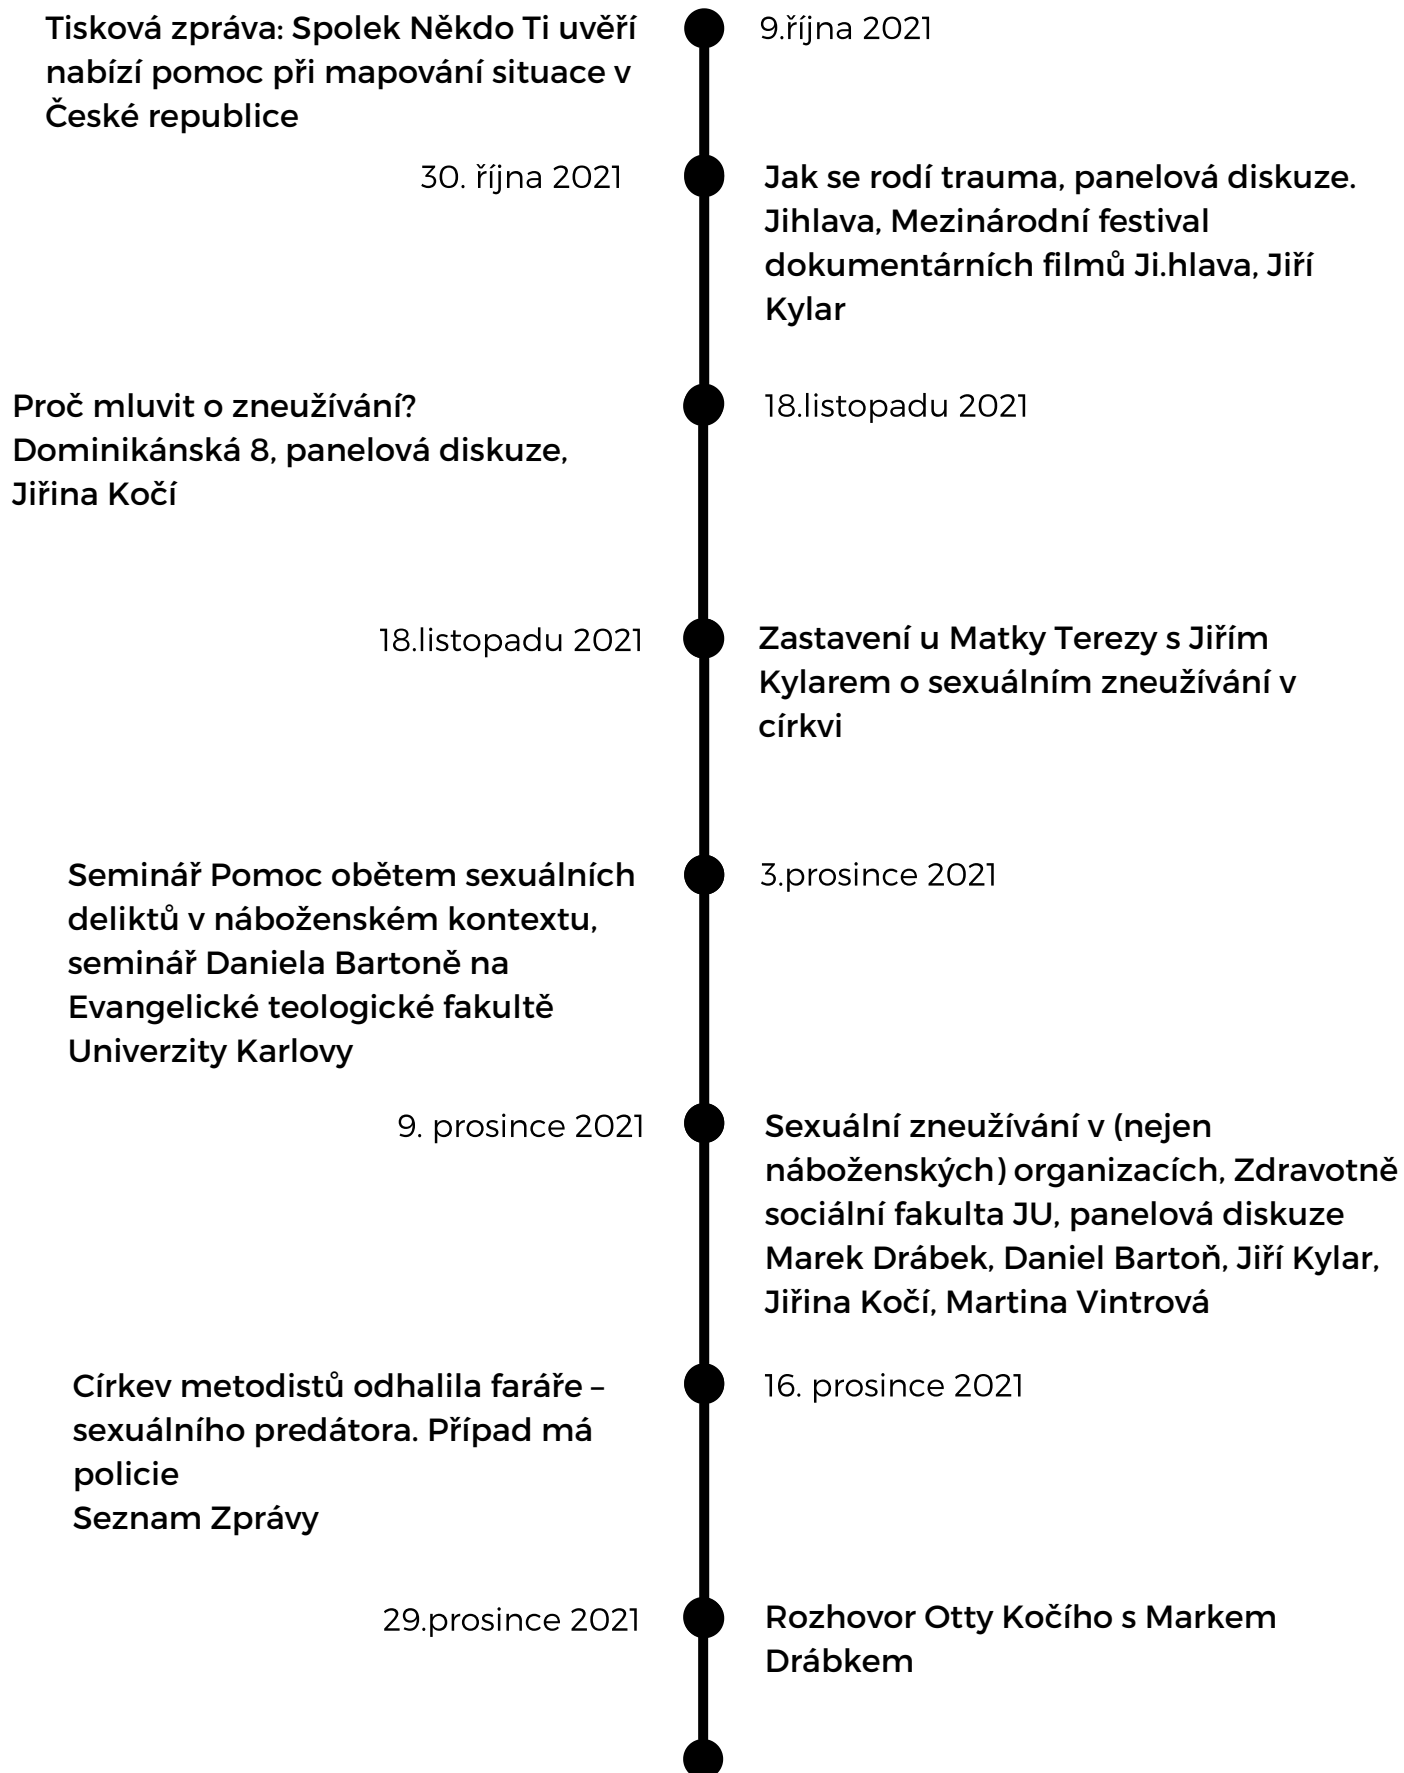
Tisková zpráva: Spolek Někdo Ti uvěří nabízí pomoc při mapování situace v České republice

9.října 2021

30. října 2021

Jak se rodí trauma, panelová diskuze. Jihlava, Mezinárodní festival dokumentárních filmů Ji.hlava, Jiří Kylar

Proč mluvit o zneužívání? Dominikánská 8, panelová diskuze, Jiřina Kočí

18.listopadu 2021

18.listopadu 2021

Zastavení u Matky Terezy s Jiřím Kylarem o sexuálním zneužívání v církvi

Seminář Pomoc obětem sexuálních deliktů v náboženském kontextu, seminář Daniela Bartoně na Evangelické teologické fakultě Univerzity Karlovy

3.prosince 2021

9. prosince 2021

Sexuální zneužívání v (nejen náboženských) organizacích, Zdravotně sociální fakulta JU, panelová diskuze Marek Drábek, Daniel Bartoň, Jiří Kylar, Jiřina Kočí, Martina Vintrová

Církev metodistů odhalila faráře – sexuálního predátora. Případ má policie
Seznam Zprávy

16. prosince 2021

29.prosince 2021

Rozhovor Otty Kočího s Markem Drábkem